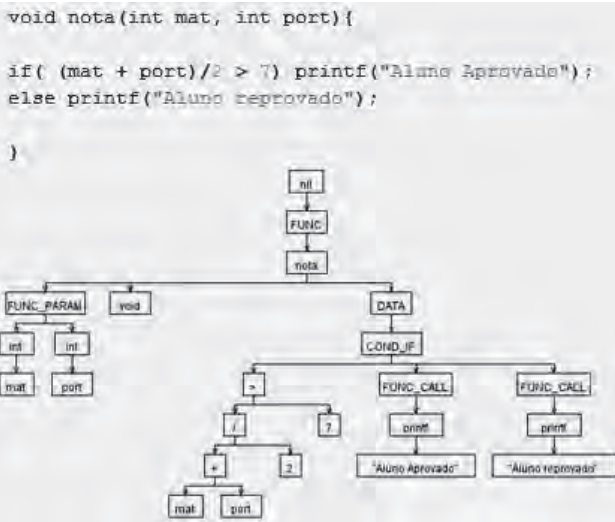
void nota(int mat, int port){

if( (mat + port)/2 > 7) printf("Aluno Aprovado");
else printf("Aluno reprovado");

}

nil
FUNC
nota
FUNC_PARAM
void
DATA
int
int
COND_IF
mat
port
>
FUNC_CALL
FUNC_CALL
/
7
printf
printf
+
2
"Aluno Aprovado"
"Aluno reprovado"
mat
port